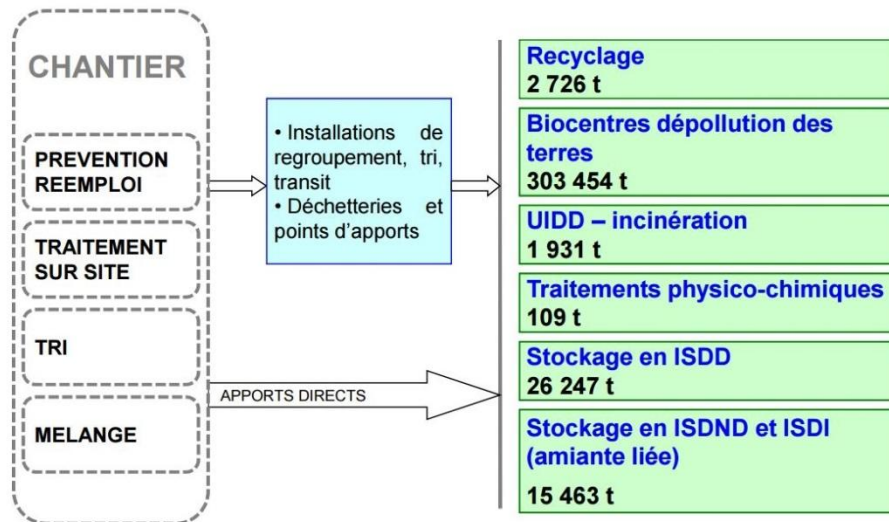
CHANTIER

PREVENTION REEMPLOI

TRAITEMENT SUR SITE

TRI

MELANGE

• Installations de regroupement, tri, transit
• Déchetteries et points d'apports

APPORTS DIRECTS

Recyclage
2 726 t

Biocentres dépollution des terres
303 454 t

UIDD – incinération
1 931 t

Traitements physico-chimiques
109 t

Stockage en ISDD
26 247 t

Stockage en ISDND et ISDI (amiante liée)
15 463 t